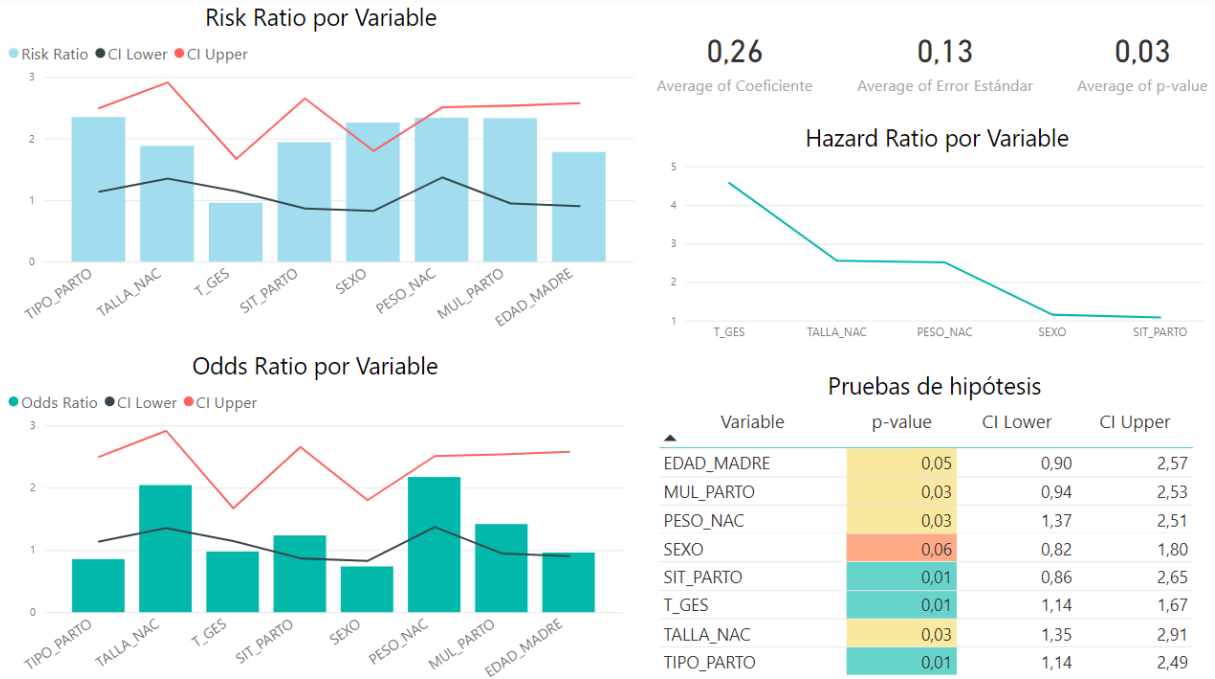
Risk Ratio por Variable

Risk Ratio ● CI Lower ● CI Upper

3
2
1
0

TIPO_PARTO TALLA_NAC T_GES SIT_PARTO SEXO PESO_NAC MUL_PARTO EDAD_MADRE

0,26
Average of Coeficiente

0,13
Average of Error Estándar

0,03
Average of p-value

Hazard Ratio por Variable

5
4
3
2
1

T_GES TALLA_NAC PESO_NAC SEXO SIT_PARTO

Odds Ratio por Variable

Odds Ratio ● CI Lower ● CI Upper

3
2
1
0

TIPO_PARTO TALLA_NAC T_GES SIT_PARTO SEXO PESO_NAC MUL_PARTO EDAD_MADRE

Pruebas de hipótesis

| Variable | p-value | CI Lower | CI Upper |
|---|---|---|---|
| EDAD_MADRE | 0,05 | 0,90 | 2,57 |
| MUL_PARTO | 0,03 | 0,94 | 2,53 |
| PESO_NAC | 0,03 | 1,37 | 2,51 |
| SEXO | 0,06 | 0,82 | 1,80 |
| SIT_PARTO | 0,01 | 0,86 | 2,65 |
| T_GES | 0,01 | 1,14 | 1,67 |
| TALLA_NAC | 0,03 | 1,35 | 2,91 |
| TIPO_PARTO | 0,01 | 1,14 | 2,49 |